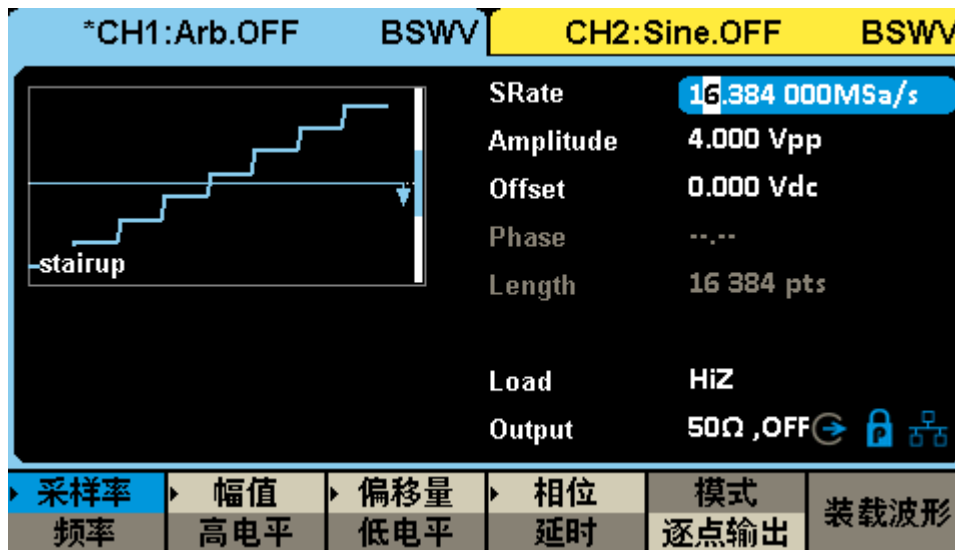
*CH1:Arb.OFF BSWV CH2:Sine.OFF BSWV

stairup

SRate 16.384 000MSa/s
Amplitude 4.000 Vpp
Offset 0.000 Vdc
Phase --.--
Length 16 384 pts

Load HiZ
Output 50Ω ,OFF

| 采样率 | 幅值 | 偏移量 | 相位 | 模式 | 装载波形 |
|---|---|---|---|---|---|
| 频率 | 高电平 | 低电平 | 延时 | 逐点输出 | |